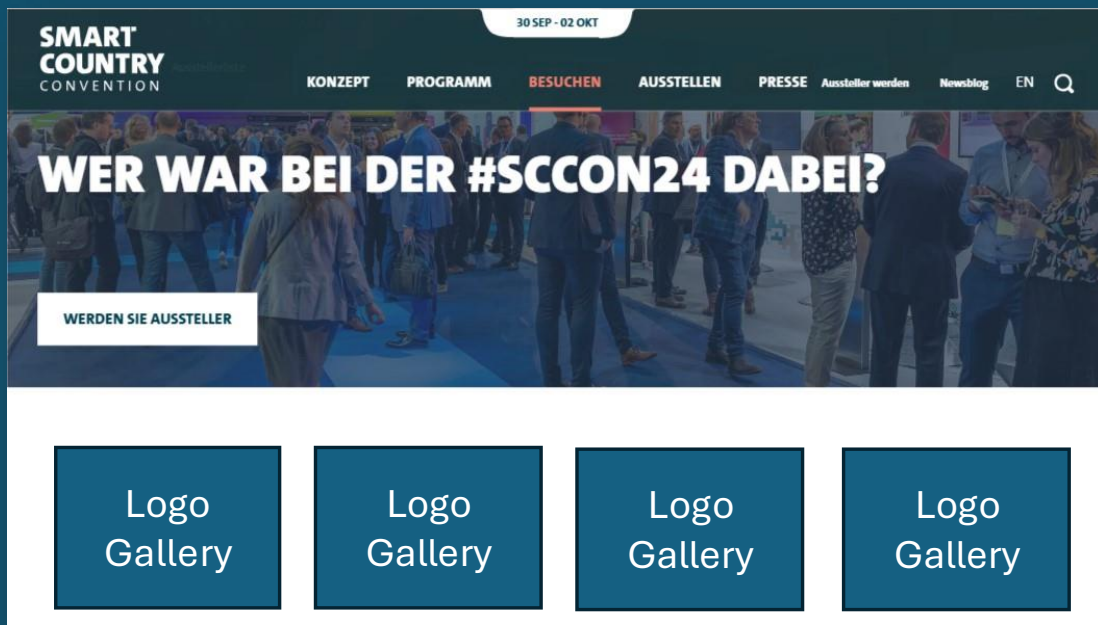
30 SEP - 02 OKT

SMART COUNTRY CONVENTION

KONZEPT PROGRAMM BESUCHEN AUSSTELLEN PRESSE Aussteller werden Newsblog EN

WER WAR BEI DER #SCCON24 DABEI?

WERDEN SIE AUSSTELLER

Logo Gallery

Logo Gallery

Logo Gallery

Logo Gallery